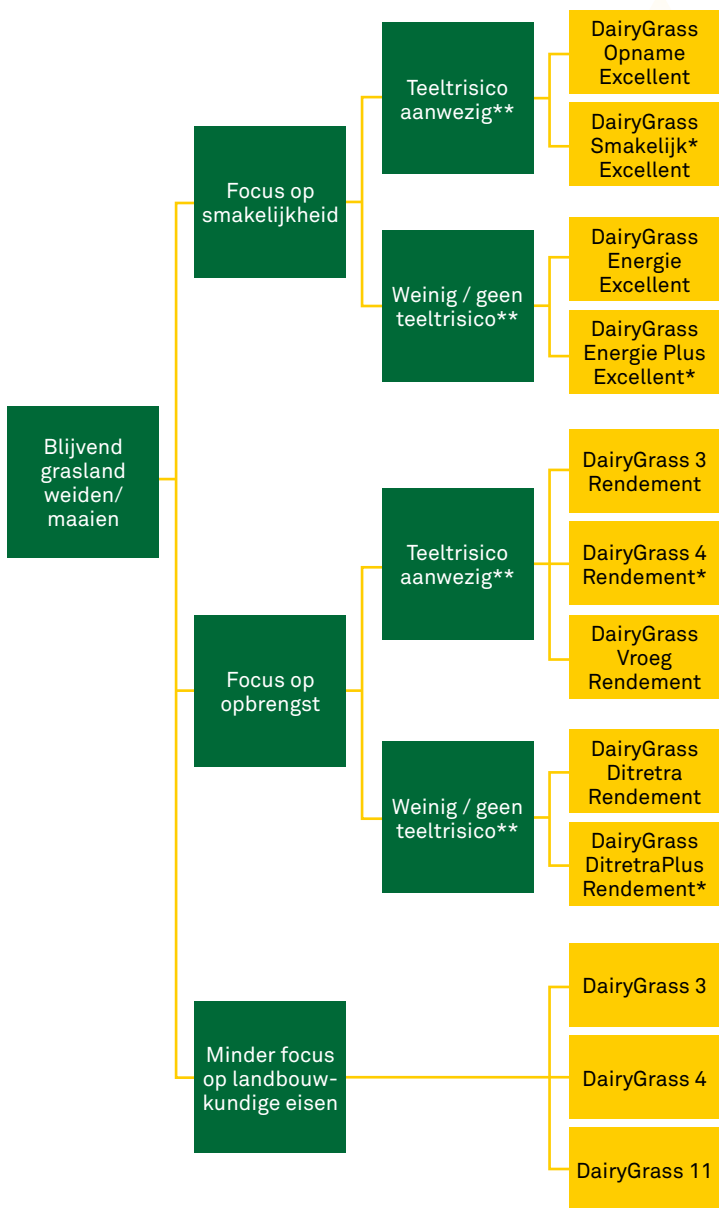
Blijvend grasland weiden/ maaien

Focus op smakelijkheid

Teeltrisico aanwezig**

DairyGrass Opname Excellent

DairyGrass Smakelijk* Excellent

Weinig / geen teeltrisico**

DairyGrass Energie Excellent

DairyGrass Energie Plus Excellent*

Focus op opbrengst

Teeltrisico aanwezig**

DairyGrass 3 Rendement

DairyGrass 4 Rendement*

DairyGrass Vroeg Rendement

Weinig / geen teeltrisico**

DairyGrass Ditretra Rendement

DairyGrass DitretraPlus Rendement*

Minder focus op landbouwkundige eisen

DairyGrass 3

DairyGrass 4

DairyGrass 11